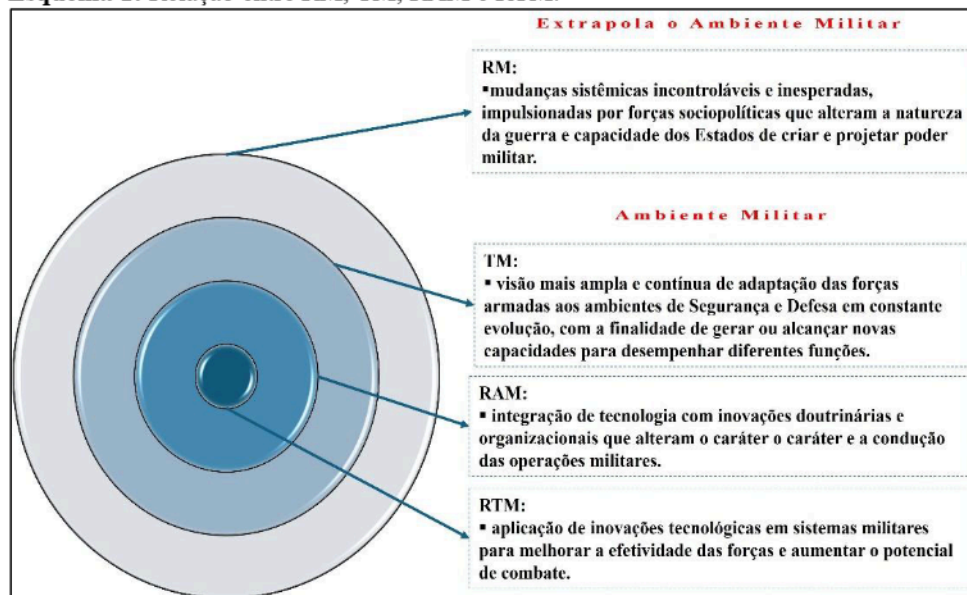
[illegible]

Extrapola o Ambiente Militar

RM:
▪mudanças sistêmicas incontroláveis e inesperadas, impulsionadas por forças sociopolíticas que alteram a natureza da guerra e capacidade dos Estados de criar e projetar poder militar.

Ambiente Militar

TM:
▪ visão mais ampla e contínua de adaptação das forças armadas aos ambientes de Segurança e Defesa em constante evolução, com a finalidade de gerar ou alcançar novas capacidades para desempenhar diferentes funções.

RAM:
▪ integração de tecnologia com inovações doutrinárias e organizacionais que alteram o caráter o caráter e a condução das operações militares.

RTM:
▪ aplicação de inovações tecnológicas em sistemas militares para melhorar a efetividade das forças e aumentar o potencial de combate.